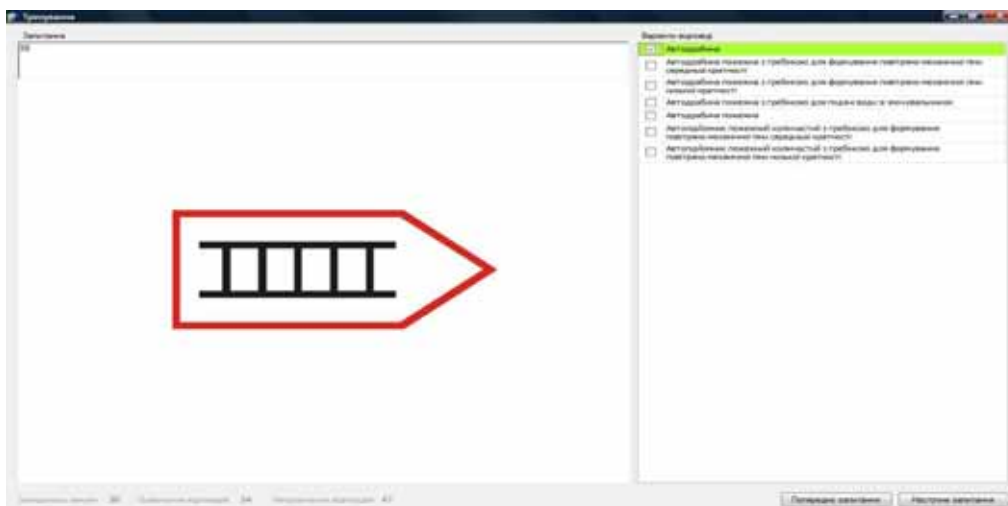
Тренування

Запитання

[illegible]

Варіанти відповіді

Автодрабина

Автодрабина пожежна з гребінкою для формування повітряно-механічної піни середньої кратності

Автодрабина пожежна з гребінкою для формування повітряно-механічної піни низької кратності

Автодрабина пожежна з гребінкою для подачі води зі зволожувачем

Автодрабина пожежна

Автопідйомник пожежний колінчастий з гребінкою для формування повітряно-механічної піни середньої кратності

Автопідйомник пожежний колінчастий з гребінкою для формування повітряно-механічної піни низької кратності

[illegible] 30 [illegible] 24 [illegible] 41

Попереднє запитання

Наступне запитання